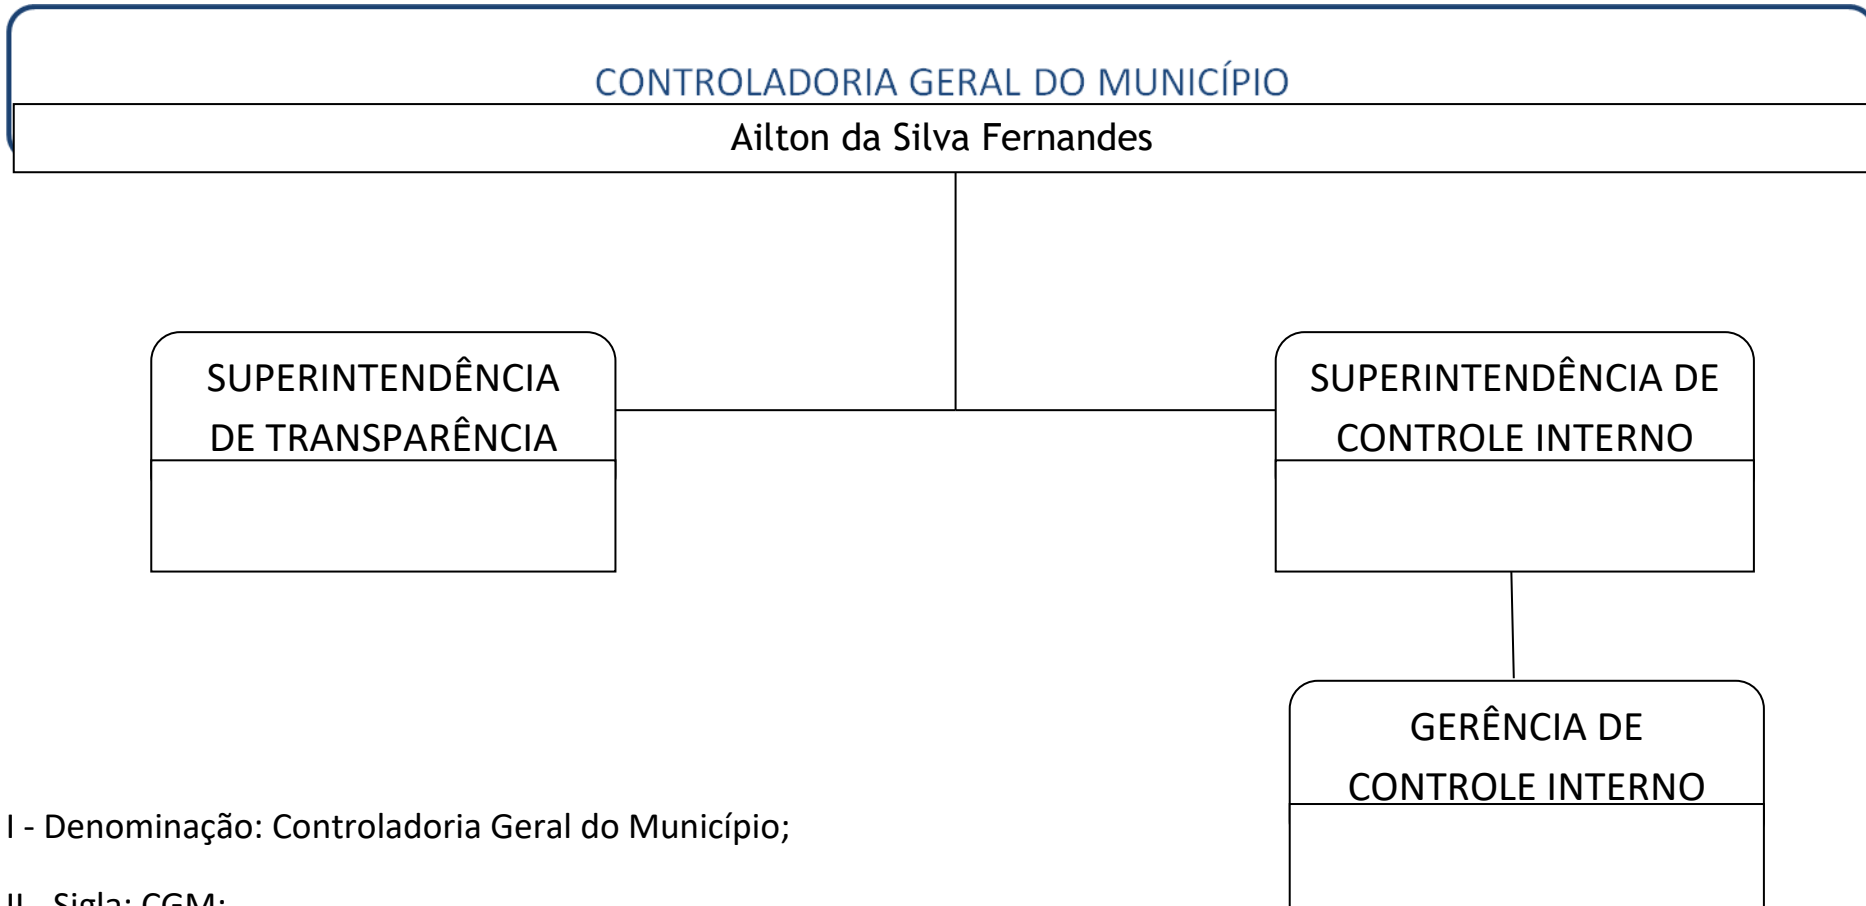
CONTROLADORIA GERAL DO MUNICÍPIO

Ailton da Silva Fernandes

SUPERINTENDÊNCIA DE TRANSPARÊNCIA

SUPERINTENDÊNCIA DE CONTROLE INTERNO

GERÊNCIA DE CONTROLE INTERNO

I - Denominação: Controladoria Geral do Município;

II - Sigla: CGM;